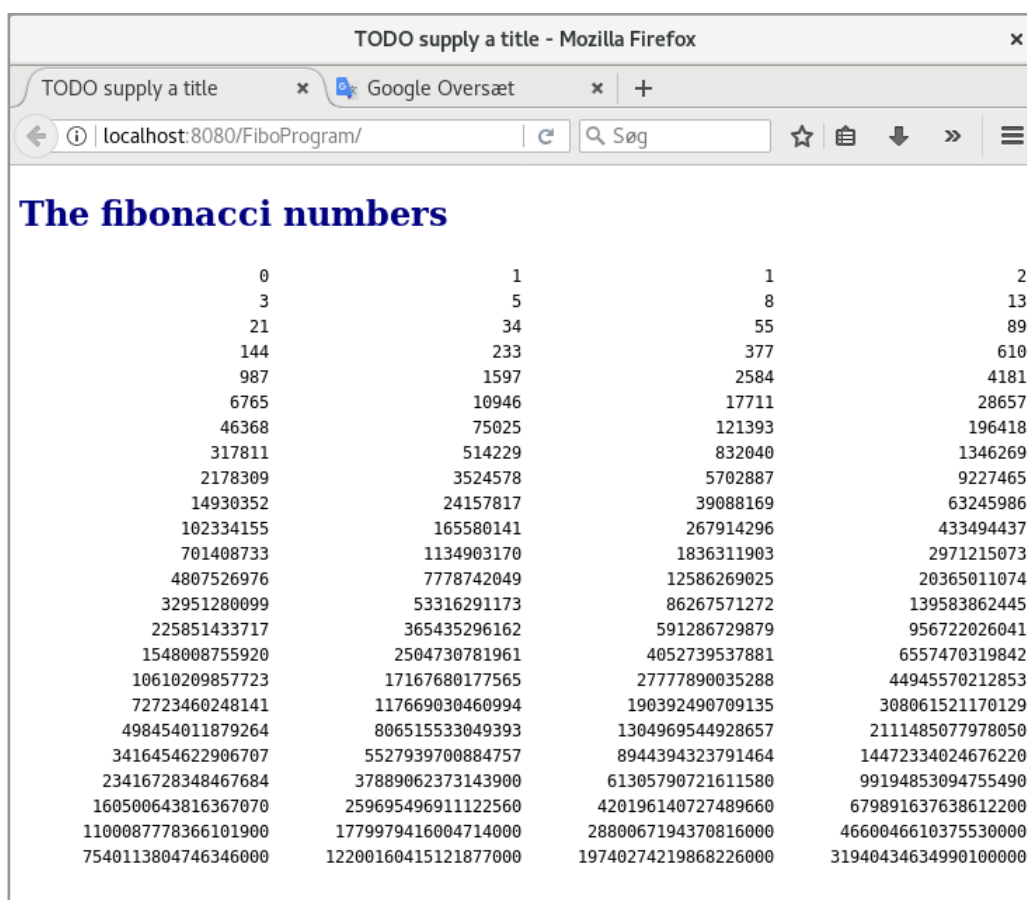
TODO supply a title - Mozilla Firefox

TODO supply a title × Google Oversæt × +

localhost:8080/FiboProgram/

Søg

The fibonacci numbers

| | | | |
|---|---|---|---|
| 0 | 1 | 1 | 2 |
| 3 | 5 | 8 | 13 |
| 21 | 34 | 55 | 89 |
| 144 | 233 | 377 | 610 |
| 987 | 1597 | 2584 | 4181 |
| 6765 | 10946 | 17711 | 28657 |
| 46368 | 75025 | 121393 | 196418 |
| 317811 | 514229 | 832040 | 1346269 |
| 2178309 | 3524578 | 5702887 | 9227465 |
| 14930352 | 24157817 | 39088169 | 63245986 |
| 102334155 | 165580141 | 267914296 | 433494437 |
| 701408733 | 1134903170 | 1836311903 | 2971215073 |
| 4807526976 | 7778742049 | 12586269025 | 20365011074 |
| 32951280099 | 53316291173 | 86267571272 | 139583862445 |
| 225851433717 | 365435296162 | 591286729879 | 956722026041 |
| 1548008755920 | 2504730781961 | 4052739537881 | 6557470319842 |
| 10610209857723 | 17167680177565 | 27777890035288 | 44945570212853 |
| 72723460248141 | 117669030460994 | 190392490709135 | 308061521170129 |
| 498454011879264 | 806515533049393 | 1304969544928657 | 2111485077978050 |
| 3416454622906707 | 5527939700884757 | 8944394323791464 | 14472334024676220 |
| 23416728348467684 | 37889062373143900 | 61305790721611580 | 99194853094755490 |
| 160500643816367070 | 259695496911122560 | 420196140727489660 | 679891637638612200 |
| 1100087778366101900 | 1779979416004714000 | 2880067194370816000 | 4660046610375530000 |
| 7540113804746346000 | 12200160415121877000 | 19740274219868226000 | 31940434634990100000 |